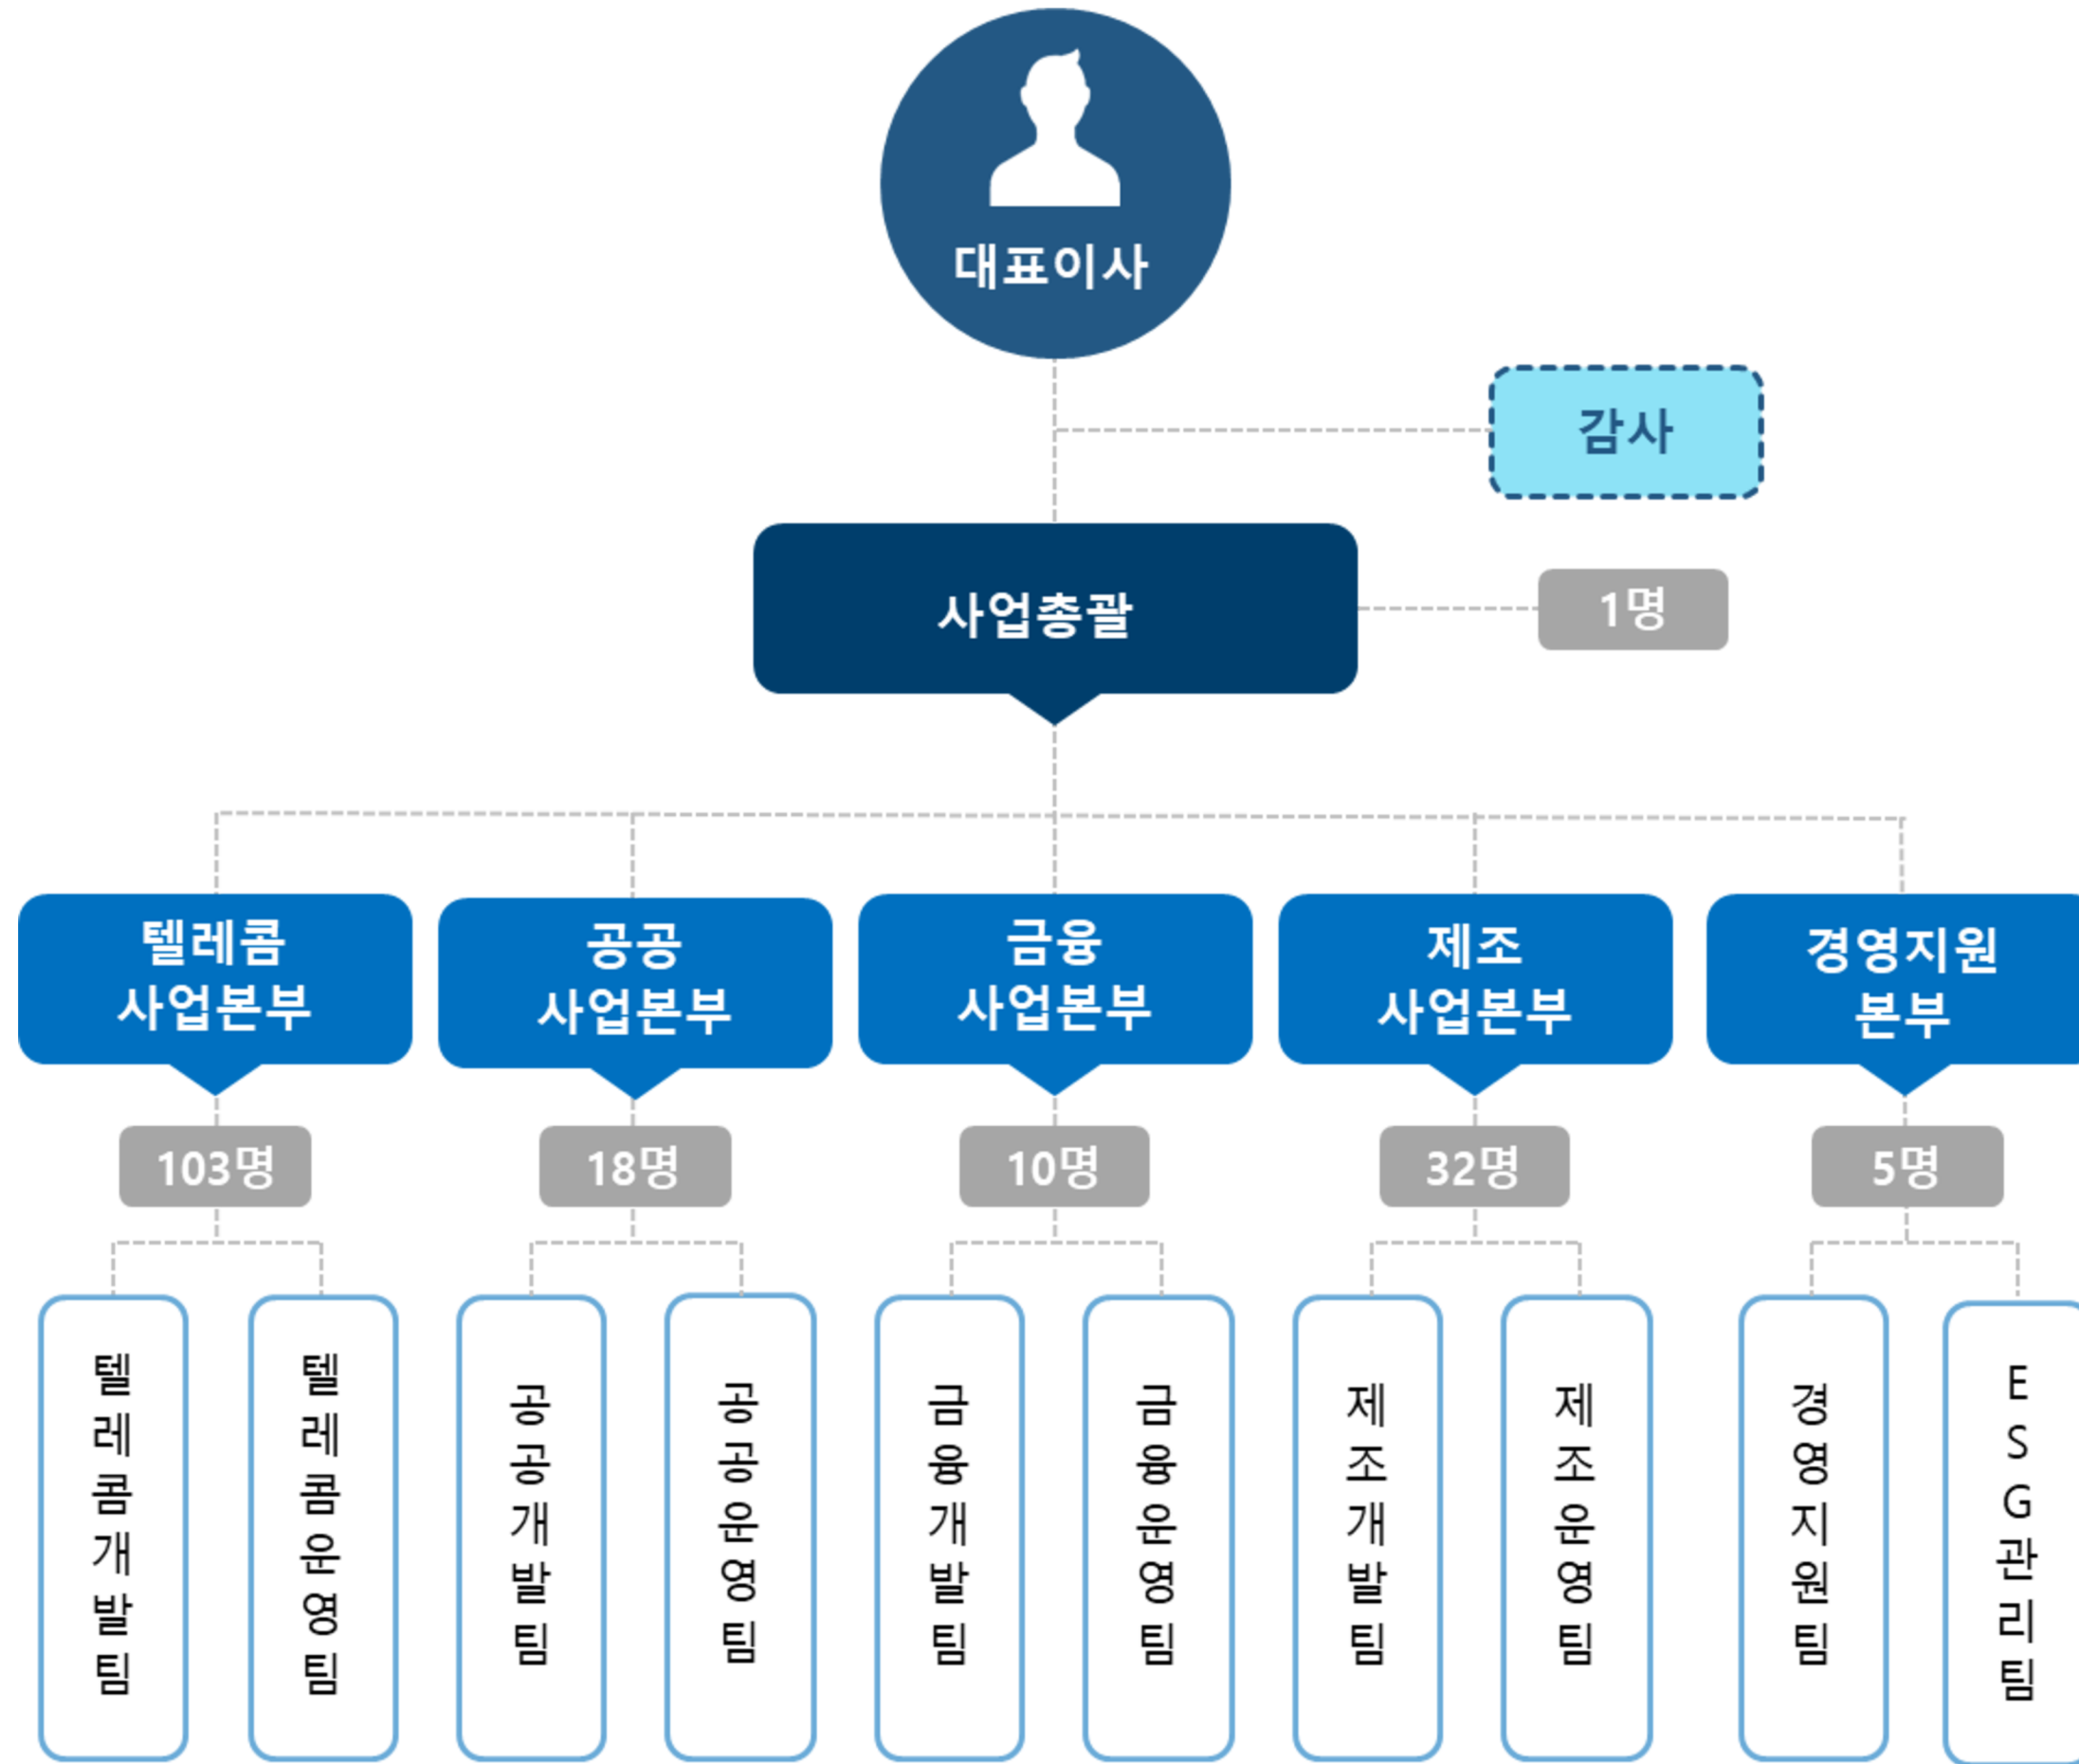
대표이사

감사

사업총괄

1명

텔레콤 사업본부

공공 사업본부

금융 사업본부

제조 사업본부

경영지원 본부

103명

18명

10명

32명

5명

텔레콤개발팀

텔레콤운영팀

공공개발팀

공공운영팀

금융개발팀

금융운영팀

제조개발팀

제조운영팀

경영지원팀

ESG관리팀